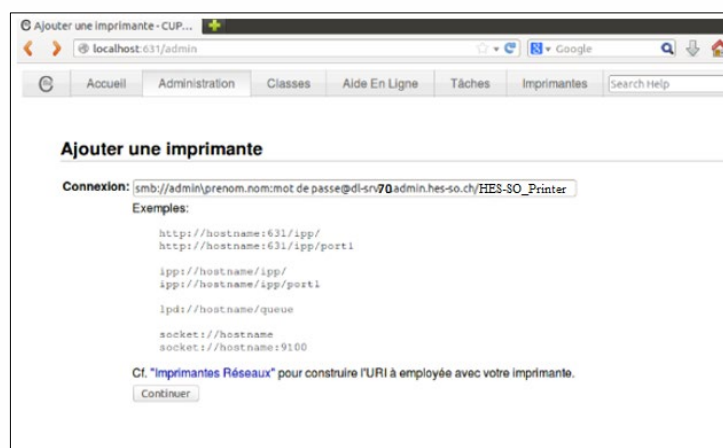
Ajouter une imprimante - CUP...

localhost:631/admin

Google

Accueil | Administration | Classes | Aide En Ligne | Tâches | Imprimantes | Search Help

Ajouter une imprimante

Connexion: smb://admin\prenom.nom:mot de passe@dl-srv70admin.hes-so.ch/HES-SO_Printer

Exemples:

http://hostname:631/ipp/
http://hostname:631/ipp/port1

ipp://hostname/ipp/
ipp://hostname/ipp/port1

lpd://hostname/queue

socket://hostname
socket://hostname:9100

Cf. "Imprimantes Réseaux" pour construire l'URI à employée avec votre imprimante.

Continuer